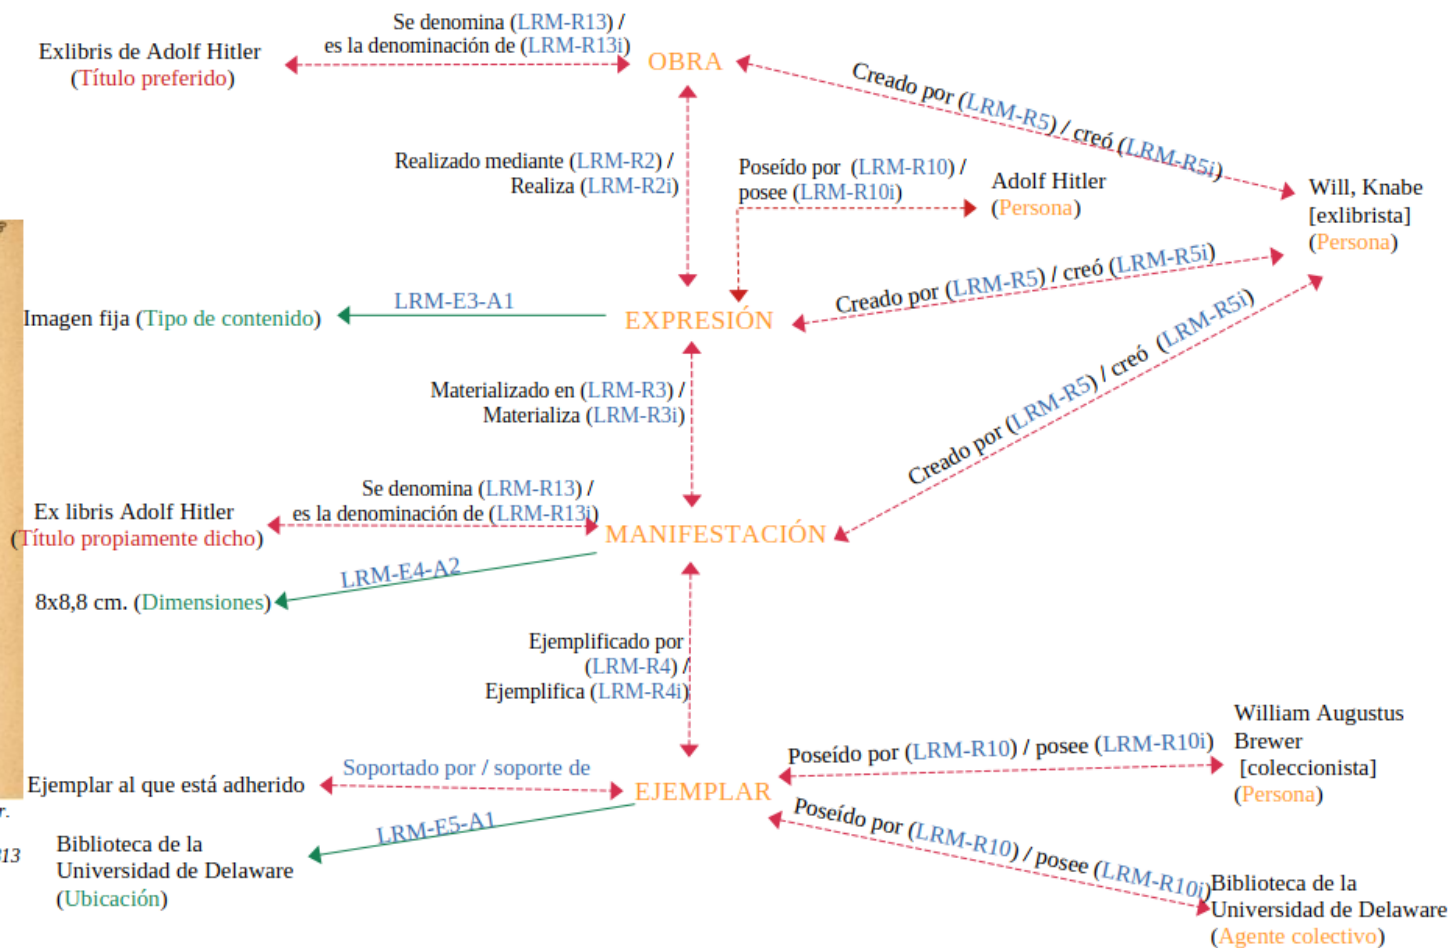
Se denomina (LRM-R13) /
es la denominación de (LRM-R13i)

Exlibris de Adolf Hitler
(Título preferido)

OBRA

Creado por (LRM-R5) / creó (LRM-R5i)

Will, Knabe
[exlibrista]
(Persona)

Realizado mediante (LRM-R2) /
Realiza (LRM-R2i)

Poseído por (LRM-R10) /
posee (LRM-R10i)

Adolf Hitler
(Persona)

Imagen fija (Tipo de contenido)

LRM-E3-A1

EXPRESIÓN

Creado por (LRM-R5) / creó (LRM-R5i)

Materializado en (LRM-R3) /
Materializa (LRM-R3i)

Creado por (LRM-R5) / creó (LRM-R5i)

Se denomina (LRM-R13) /
es la denominación de (LRM-R13i)

Ex libris Adolf Hitler
(Título propiamente dicho)

MANIFESTACIÓN

LRM-E4-A2

8x8,8 cm. (Dimensiones)

Ejemplificado por
(LRM-R4) /
Ejemplifica (LRM-R4i)

William Augustus
Brewer
[coleccionista]
(Persona)

Poseído por (LRM-R10) / posee (LRM-R10i)

Ejemplar al que está adherido

Soportado por / soporte de

EJEMPLAR

LRM-E5-A1

Biblioteca de la
Universidad de Delaware
(Ubicación)

Poseído por (LRM-R10) / posee (LRM-R10i)

Biblioteca de la
Universidad de Delaware
(Agente colectivo)

r.

13